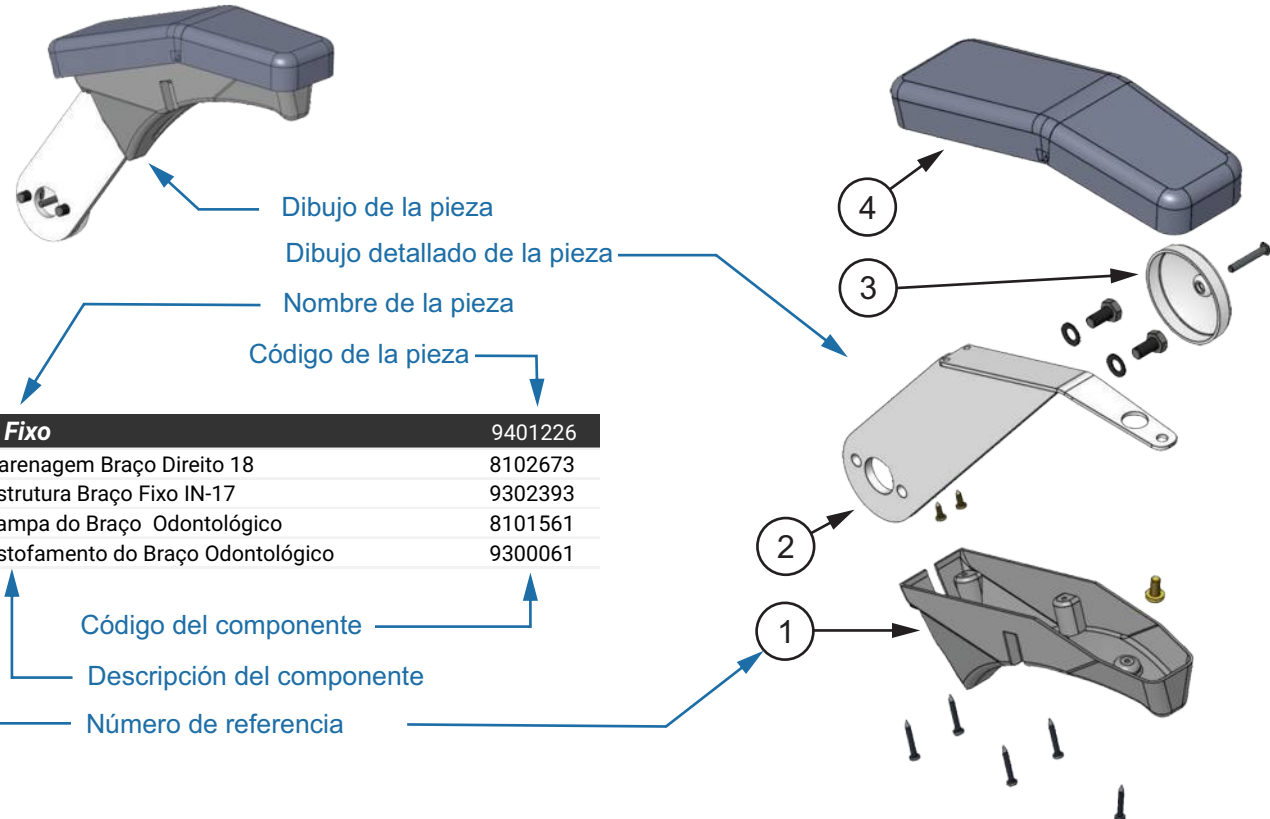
Dibujo de la pieza

Dibujo detallado de la pieza

Nombre de la pieza

Código de la pieza

| Fixo | 9401226 |
|---|---|
| arenagem Braço Direito 18 | 8102673 |
| strutura Braço Fixo IN-17 | 9302393 |
| ampa do Braço Odontológico | 8101561 |
| stofamento do Braço Odontológico | 9300061 |

Código del componente

Descripción del componente

Número de referencia

4

3

2

1